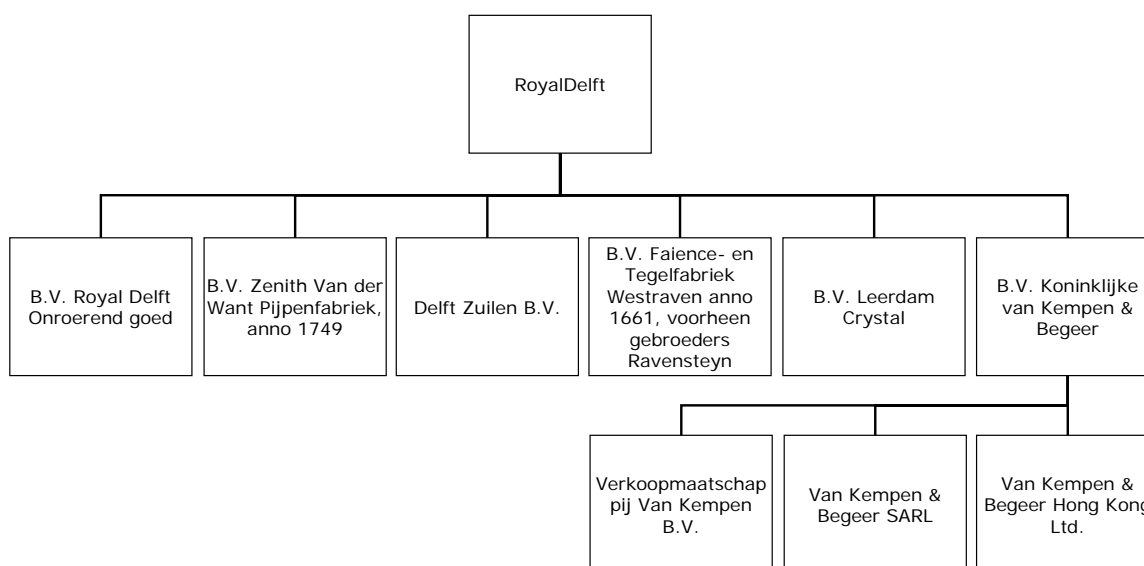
RoyalDelft

B.V. Royal Delft Onroerend goed

B.V. Zenith Van der Want Pijpenfabriek, anno 1749

Delft Zuilen B.V.

B.V. Faience- en Tegelfabriek Westraven anno 1661, voorheen gebroeders Ravensteyn

B.V. Leerdam Crystal

B.V. Koninklijke van Kempen & Begeer

Verkoopmaatschappij Van Kempen B.V.

Van Kempen & Begeer SARL

Van Kempen & Begeer Hong Kong Ltd.